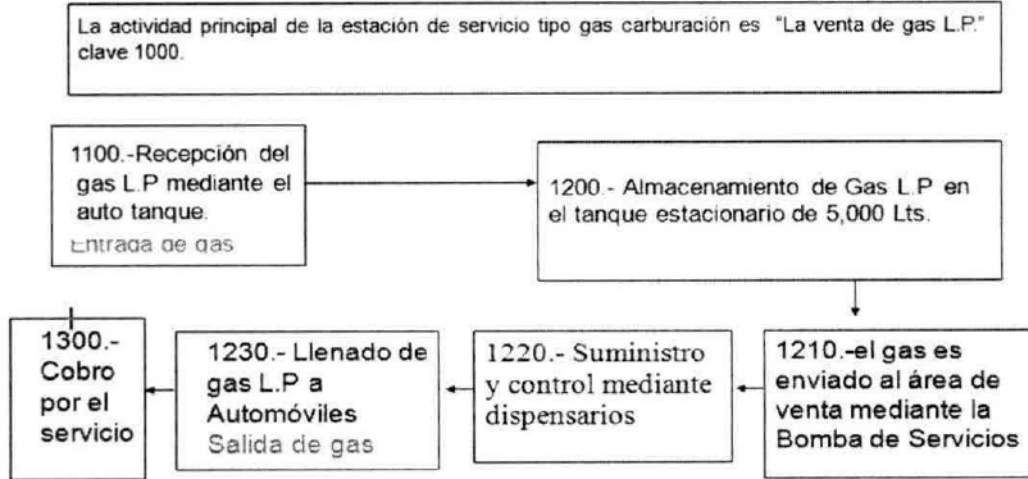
La actividad principal de la estación de servicio tipo gas carburación es "La venta de gas L.P." clave 1000.

1100.-Recepción del gas L.P mediante el auto tanque.
Entrada de gas

1200.- Almacenamiento de Gas L.P en el tanque estacionario de 5,000 Lts.

1210.-el gas es enviado al área de venta mediante la Bomba de Servicios

1220.- Suministro y control mediante dispensarios

1230.- Llenado de gas L.P a Automóviles
Salida de gas

1300.- Cobro por el servicio